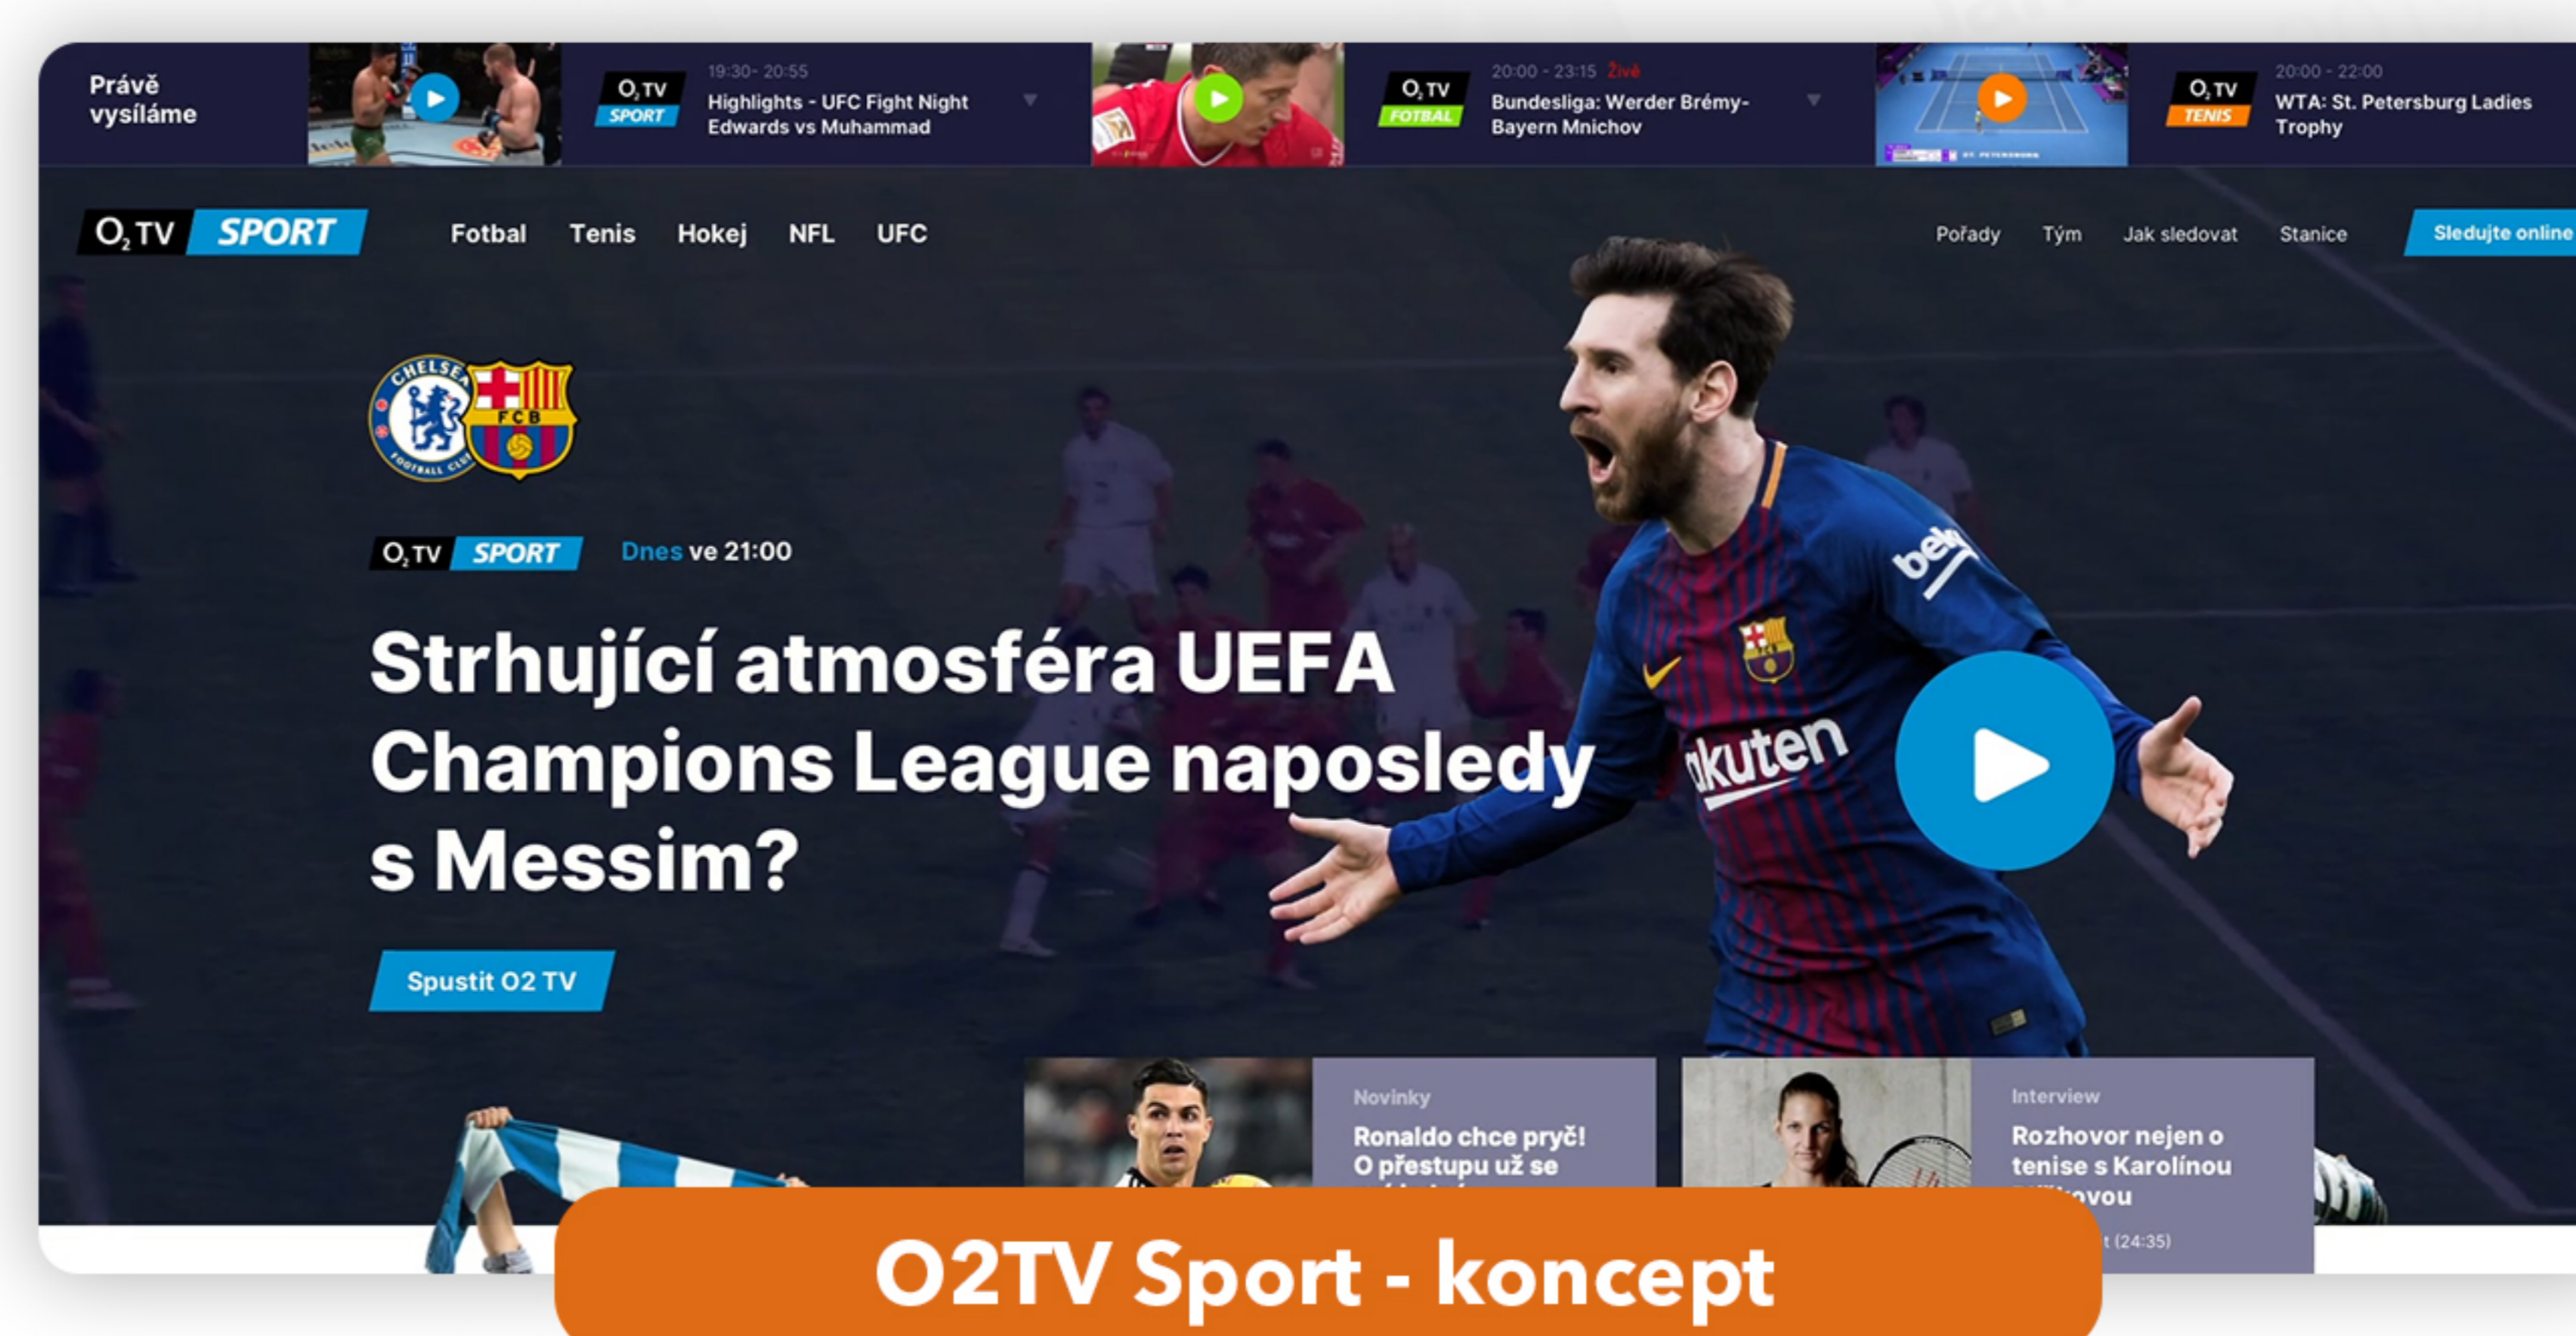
Právě vysíláme

O2 TV SPORT
19:30- 20:55
Highlights - UFC Fight Night Edwards vs Muhammad

O2 TV FOTBAL
20:00 - 23:15 Živě
Bundesliga: Werder Brémy-Bayern Mnichov

O2 TV TENIS
20:00 - 22:00
WTA: St. Petersburg Ladies Trophy

O2 TV SPORT

Fotbal Tenis Hokej NFL UFC

Pořady Tým Jak sledovat Stanice Sledujte online

CHELSEA FOOTBALL CLUB
FCB

O2 TV SPORT Dnes ve 21:00

Strhující atmosféra UEFA Champions League naposledy s Messim?

Spustit O2 TV

Novinky
Ronaldo chce pryč! O přestupu už se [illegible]

Interview
Rozhovor nejen o tenise s Karolínou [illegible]ovou
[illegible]t (24:35)

O2TV Sport - koncept